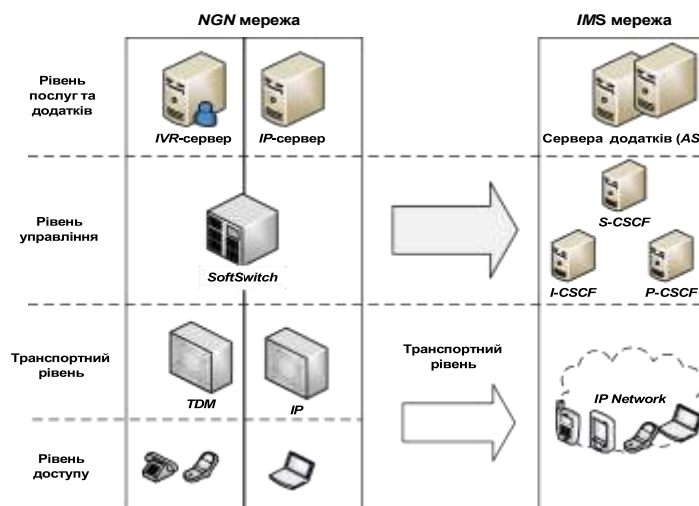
NGN мережа

IMS мережа

Рівень послуг та додатків

IVR-сервер

IP-сервер

Сервера додатків (AS

Рівень управління

SoftSwitch

S-CSCF

I-CSCF

P-CSCF

Транспортний рівень

TDM

IP

Транспортний рівень

IP Network

Рівень доступу